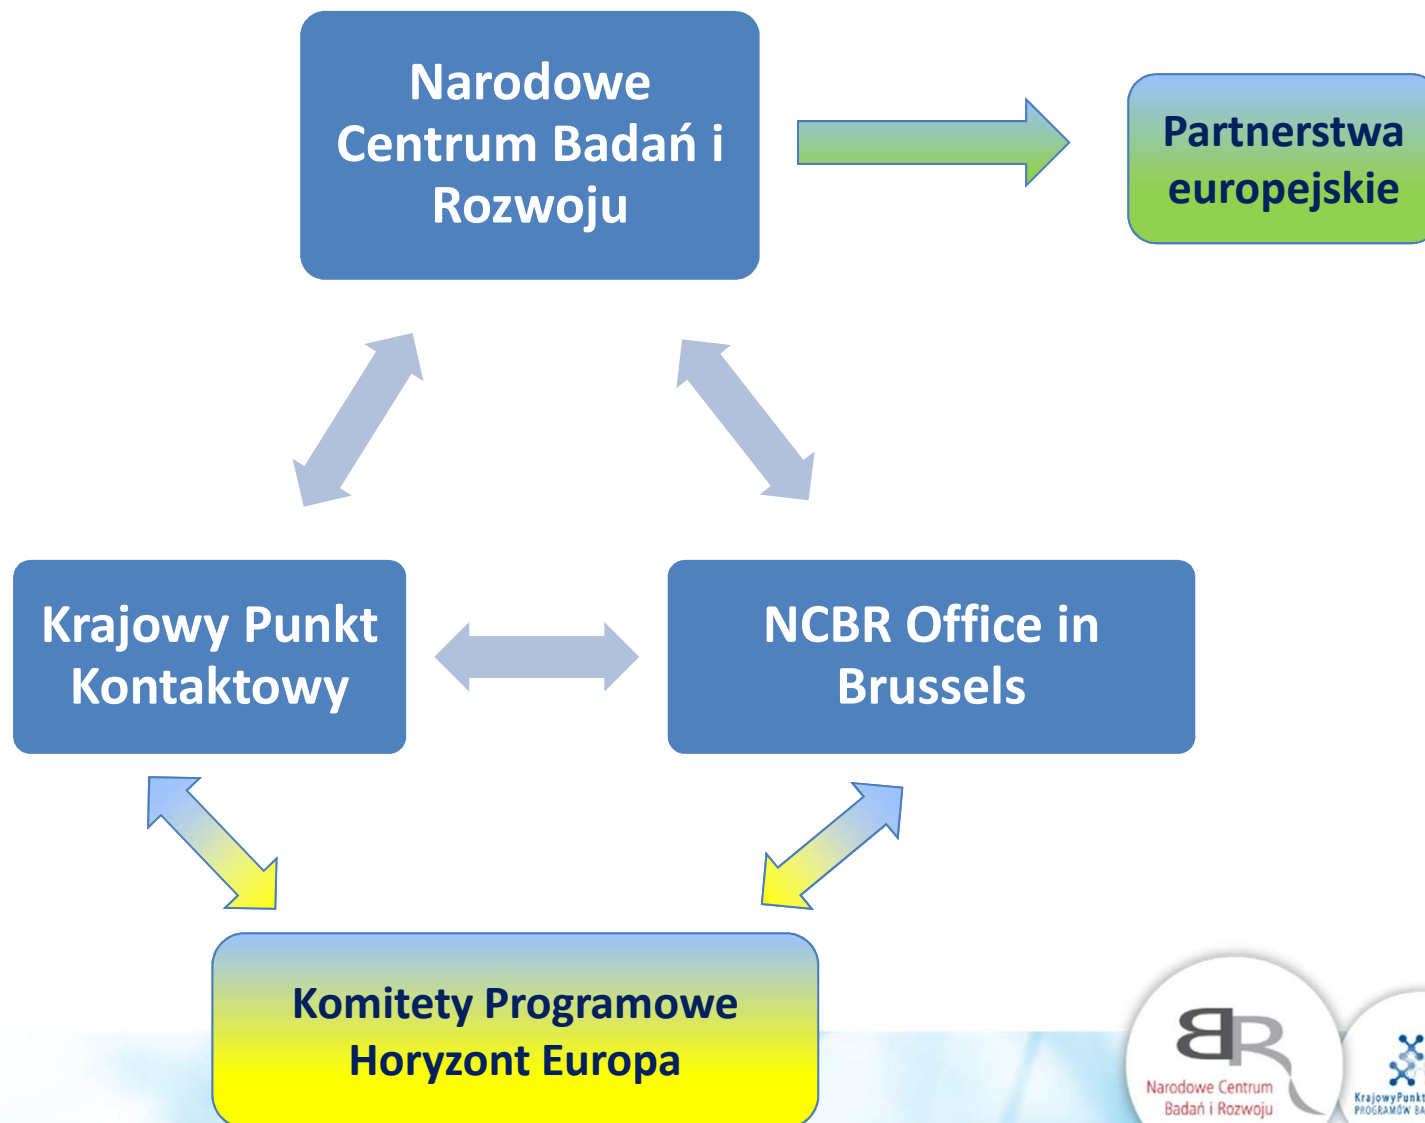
Narodowe Centrum Badań i Rozwoju

Partnerstwa europejskie

Krajowy Punkt Kontaktowy

NCBR Office in Brussels

Komitety Programowe Horyzont Europa

BR
Narodowe Centrum Badań i Rozwoju

KrajowyPunkt
PROGRAMÓW BA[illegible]